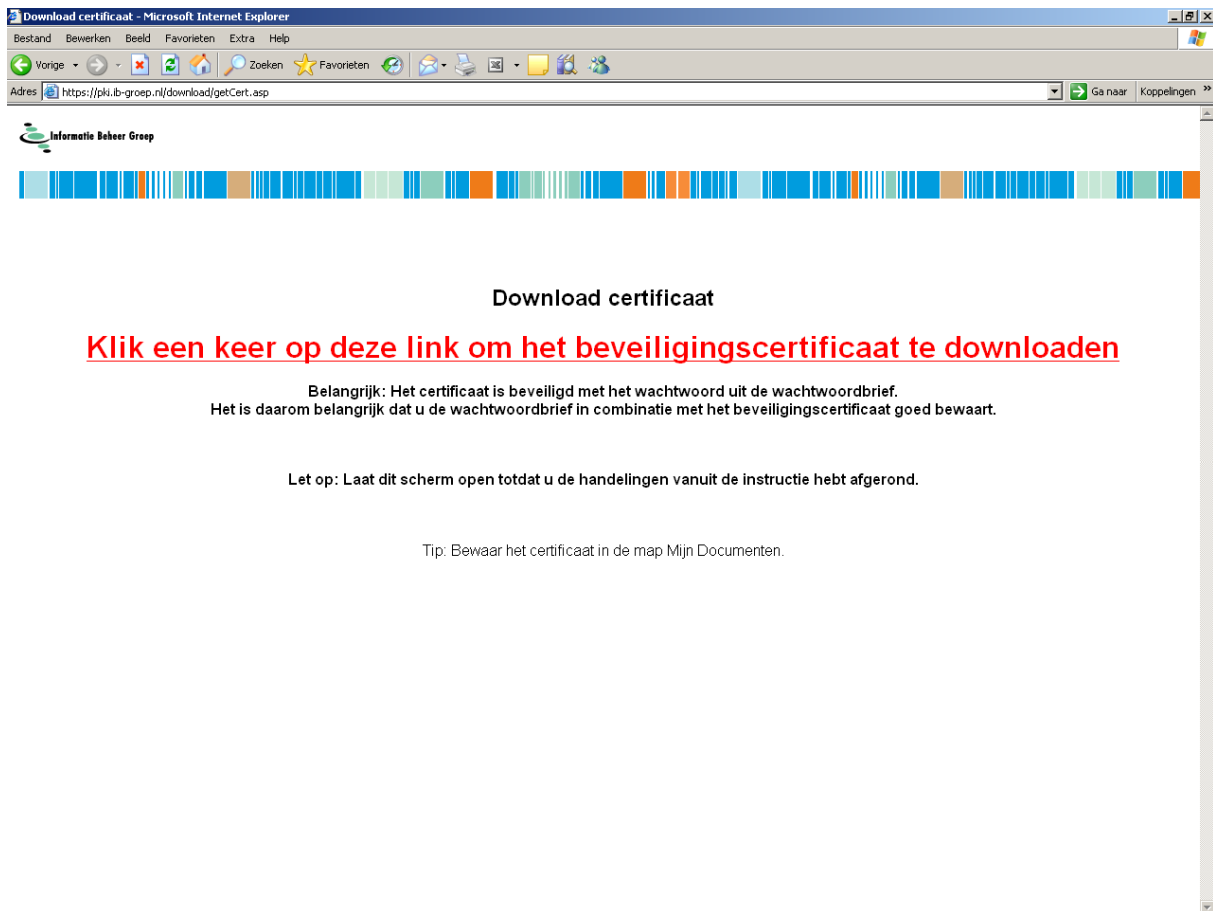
Download certificaat - Microsoft Internet Explorer

Bestand Bewerken Beeld Favorieten Extra Help

Vorige Zoeken Favorieten

Adres https://pki.ib-groep.nl/download/getCert.asp Ga naar Koppelingen

Informatie Beheer Groep

Download certificaat

Klik een keer op deze link om het beveiligingscertificaat te downloaden

Belangrijk: Het certificaat is beveiligd met het wachtwoord uit de wachtwoordbrief.
Het is daarom belangrijk dat u de wachtwoordbrief in combinatie met het beveiligingscertificaat goed bewaart.

Let op: Laat dit scherm open totdat u de handelingen vanuit de instructie hebt afgerond.

Tip: Bewaar het certificaat in de map Mijn Documenten.